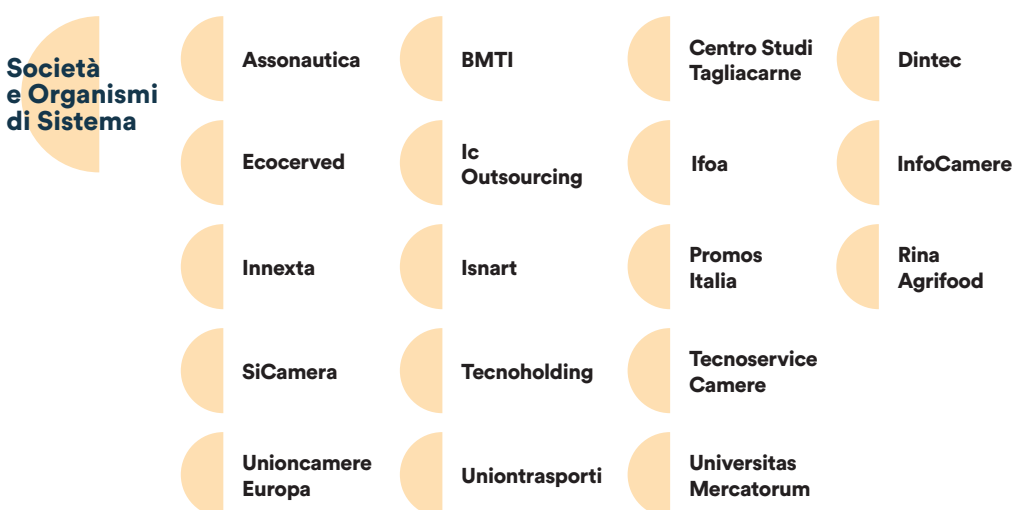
Società e Organismi di Sistema

Assonautica

BMTI

Centro Studi Tagliacarne

Dintec

Ecocerved

Ic Outsourcing

Ifoa

InfoCamere

Innexta

Isnart

Promos Italia

Rina Agrifood

SiCamera

Tecnoholding

Tecnoservice Camere

Unioncamere Europa

Uniontrasporti

Universitas Mercatorum